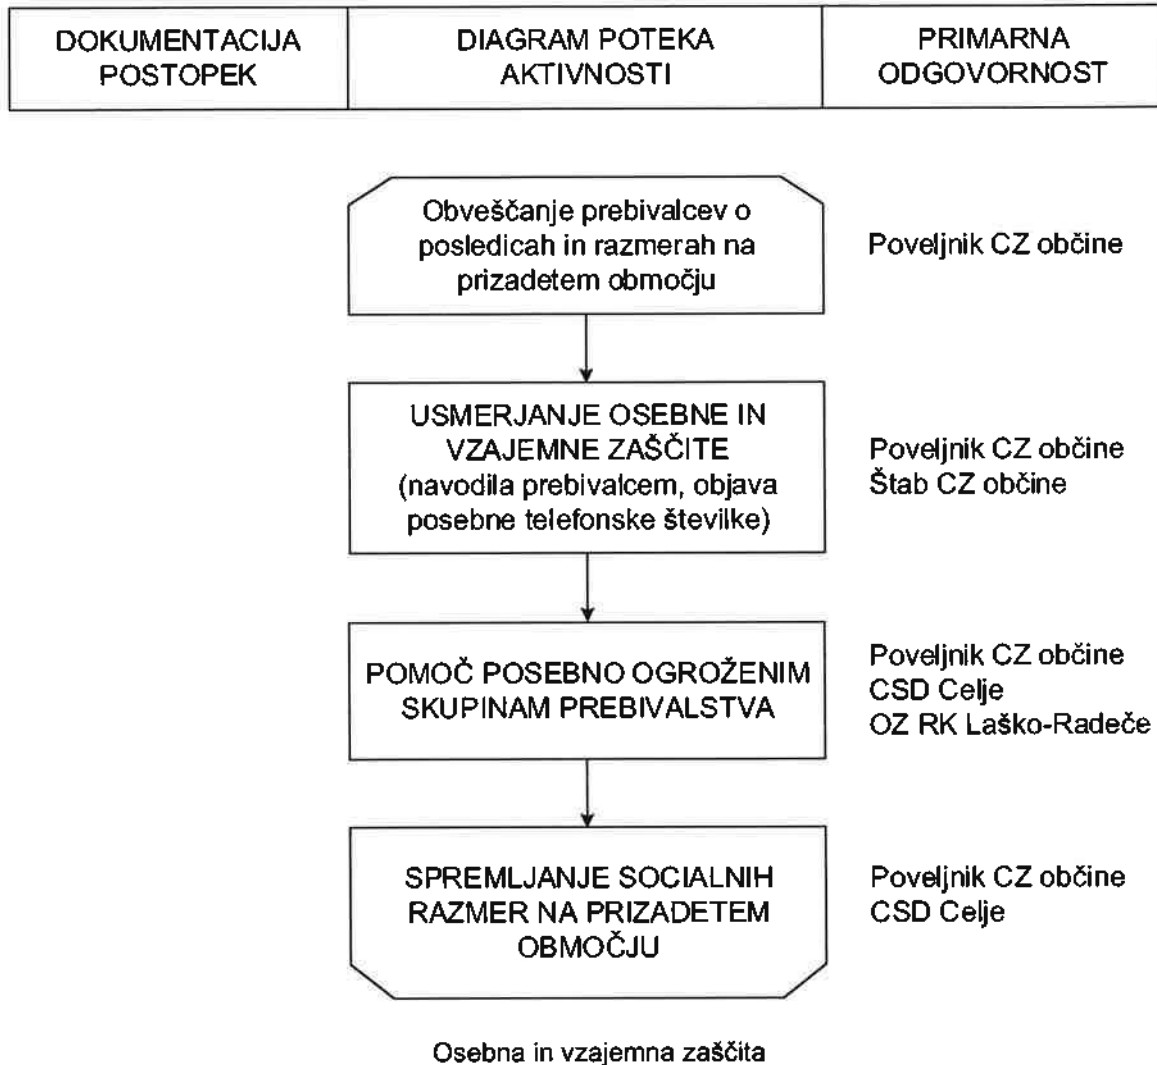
| DOKUMENTACIJA POSTOPEK | DIAGRAM POTEKA AKTIVNOSTI | PRIMARNA ODGOVORNOST |
|---|---|---|

Obveščanje prebivalcev o posledicah in razmerah na prizadetem območju

Poveljnik CZ občine

USMERJANJE OSEBNE IN VZAJEMNE ZAŠČITE (navodila prebivalcem, objava posebne telefonske številke)

Poveljnik CZ občine
Štab CZ občine

POMOČ POSEBNO OGROŽENIM SKUPINAM PREBIVALSTVA

Poveljnik CZ občine
CSD Celje
OZ RK Laško-Radeče

SPREMLJANJE SOCIALNIH RAZMER NA PRIZADETEM OBMOČJU

Poveljnik CZ občine
CSD Celje

Osebna in vzajemna zaščita